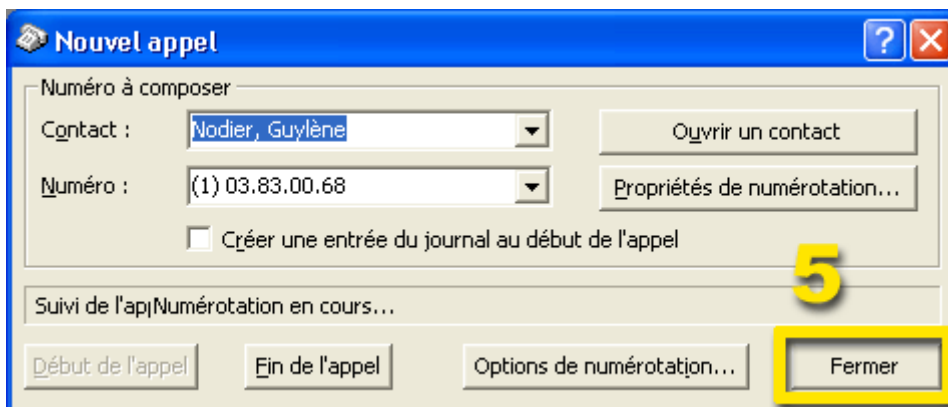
Nouvel appel

Numéro à composer

Contact : Nodier, Guylène

Ouvrir un contact

Numéro : (1) 03.83.00.68

Propriétés de numérotation...

Créer une entrée du journal au début de l'appel

5

Suivi de l'ap|Numérotation en cours...

Début de l'appel

Fin de l'appel

Options de numérotation...

Fermer